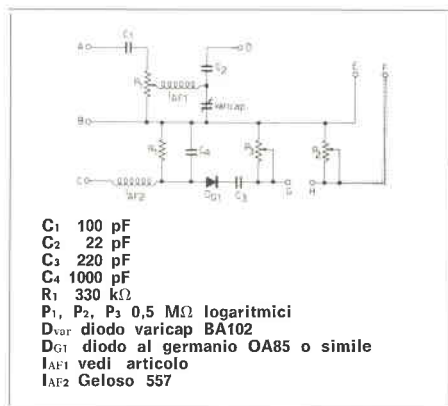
A
C1
D
R1
IAF1
C2
varicap
E
F
B
R2
C4
P1
P2
C
IAF2
DG1
C3
G
H

$C_1$ 100 pF
$C_2$ 22 pF
$C_3$ 220 pF
$C_4$ 1000 pF
$R_1$ 330 k$\Omega$
$P_1$, $P_2$, $P_3$ 0,5 M$\Omega$ logaritmici
$D_{var}$ diodo varicap BA102
$D_{G1}$ diodo al germanio OA85 o simile
$I_{AF1}$ vedi articolo
$I_{AF2}$ Geloso 557